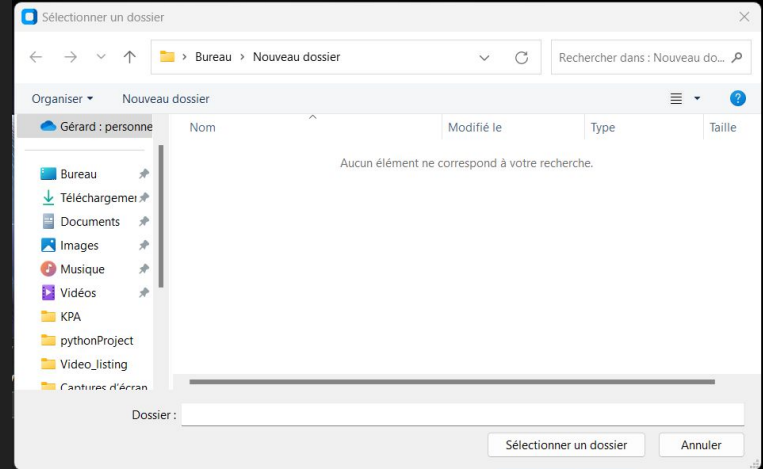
Sélectionner un dossier

Bureau > Nouveau dossier

Rechercher dans : Nouveau do...

Organiser ▾ Nouveau dossier

Gérard : personne

Bureau
Téléchargemer
Documents
Images
Musique
Vidéos
KPA
pythonProject
Video_listing
Captures d'écran

| Nom | Modifié le | Type | Taille |
|---|---|---|---|

Aucun élément ne correspond à votre recherche.

Dossier :

Sélectionner un dossier

Annuler